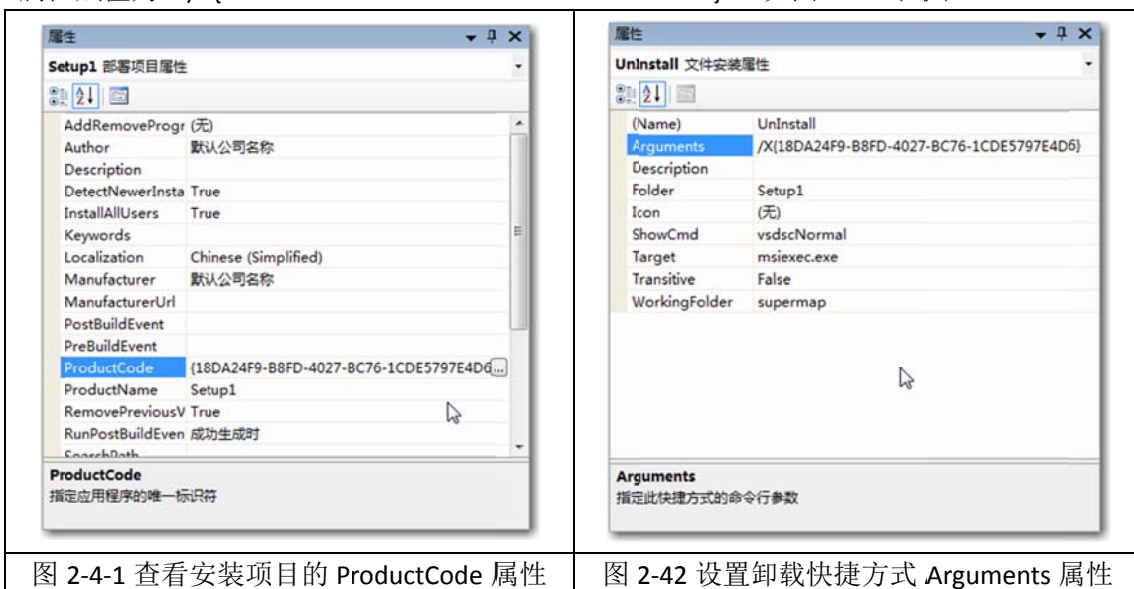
属性

Setup1 部署项目属性

| | |
|---|---|
| AddRemoveProgr | (无) |
| Author | 默认公司名称 |
| Description | |
| DetectNewerInsta | True |
| InstallAllUsers | True |
| Keywords | |
| Localization | Chinese (Simplified) |
| Manufacturer | 默认公司名称 |
| ManufacturerUrl | |
| PostBuildEvent | |
| PreBuildEvent | |
| ProductCode | {18DA24F9-B8FD-4027-BC76-1CDE5797E4D6 |
| ProductName | Setup1 |
| RemovePreviousV | True |
| RunPostBuildEven | 成功生成时 |

ProductCode
指定应用程序的唯一标识符

属性

UnInstall 文件安装属性

| | |
|---|---|
| (Name) | UnInstall |
| Arguments | /X{18DA24F9-B8FD-4027-BC76-1CDE5797E4D6} |
| Description | |
| Folder | Setup1 |
| Icon | (无) |
| ShowCmd | vsdscNormal |
| Target | msiexec.exe |
| Transitive | False |
| WorkingFolder | supermap |

Arguments
指定此快捷方式的命令行参数

图 2-4-1 查看安装项目的 ProductCode 属性

图 2-42 设置卸载快捷方式 Arguments 属性